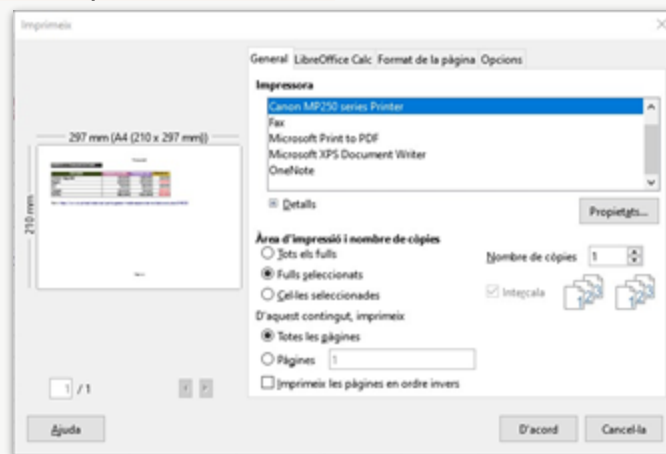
Imprimeix

General LibreOffice Calc Format de la pàgina Opcions

Impressora

Canon MP250 series Printer
Fax
Microsoft Print to PDF
Microsoft XPS Document Writer
OneNote

297 mm (A4 (210 x 297 mm))

210 mm

Detalls

Propietats...

Àrea d'impressió i nombre de còpies

Tots els fulls

Fulls seleccionats

Cel·les seleccionades

Nombre de còpies 1

Intercala

D'aquest contingut, imprimeix

Totes les pàgines

Pàgines 1

Imprimeix les pàgines en ordre invers

1 / 1

Ajuda

D'acord

Cancel·la